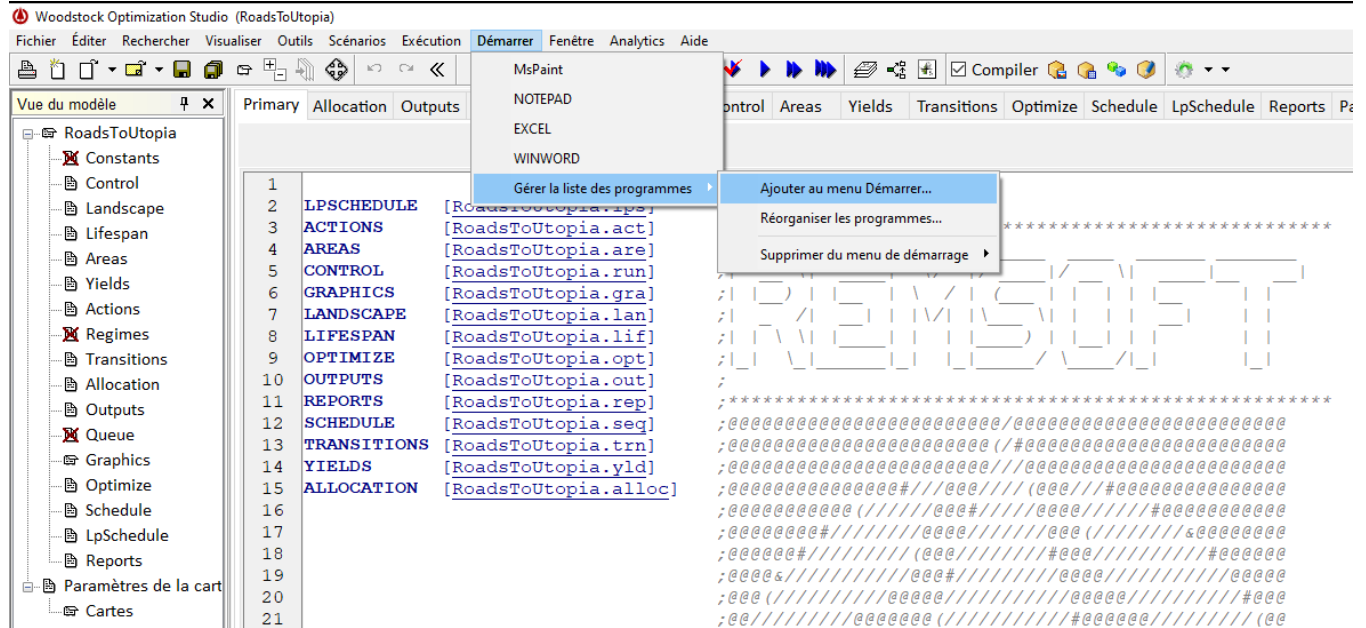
Woodstock Optimization Studio (RoadsToUtopia)

Fichier Éditer Rechercher Visualiser Outils Scénarios Exécution Démarrer Fenêtre Analytics Aide

Compiler

Vue du modèle

RoadsToUtopia
Constants
Control
Landscape
Lifespan
Areas
Yields
Actions
Regimes
Transitions
Allocation
Outputs
Queue
Graphics
Optimize
Schedule
LpSchedule
Reports
Paramètres de la cart
Cartes

Primary Allocation Outputs ontrol Areas Yields Transitions Optimize Schedule LpSchedule Reports Pa

MsPaint
NOTEPAD
EXCEL
WINWORD
Gérer la liste des programmes
Ajouter au menu Démarrer...
Réorganiser les programmes...
Supprimer du menu de démarrage

1
2 LPSCHEDULE [RoadsToUtopia.lps]
3 ACTIONS [RoadsToUtopia.act]
4 AREAS [RoadsToUtopia.are]
5 CONTROL [RoadsToUtopia.run]
6 GRAPHICS [RoadsToUtopia.gra]
7 LANDSCAPE [RoadsToUtopia.lan]
8 LIFESPAN [RoadsToUtopia.lif]
9 OPTIMIZE [RoadsToUtopia.opt]
10 OUTPUTS [RoadsToUtopia.out]
11 REPORTS [RoadsToUtopia.rep]
12 SCHEDULE [RoadsToUtopia.seq]
13 TRANSITIONS [RoadsToUtopia.trn]
14 YIELDS [RoadsToUtopia.yld]
15 ALLOCATION [RoadsToUtopia.alloc]
16
17
18
19
20
21

;**************************************************
;
;**************************************************
;@@@@@@@@@@@@@@@@@@@@@@/@@@@@@@@@@@@@@@@@@@@@@@@@
;@@@@@@@@@@@@@@@@@@@@@@(/#@@@@@@@@@@@@@@@@@@@@@@@
;@@@@@@@@@@@@@@@@@@@@@@///@@@@@@@@@@@@@@@@@@@@@@@
;@@@@@@@@@@@@@@#///@@@////(@@@///#@@@@@@@@@@@@@@@
;@@@@@@@@@@(//////@@@#/////@@@@//////#@@@@@@@@@@@
;@@@@@@@@#////////@@@@///////@@@(////////&@@@@@@@
;@@@@@@#/////////(@@@////////#@@@//////////#@@@@@
;@@@@&//////////@@@#/////////@@@@//////////@@@@@
;@@@(//////////@@@@//////////@@@@//////////#@@@
;@@/////////@@@@@@@(//////////#@@@@@@/////////(@@